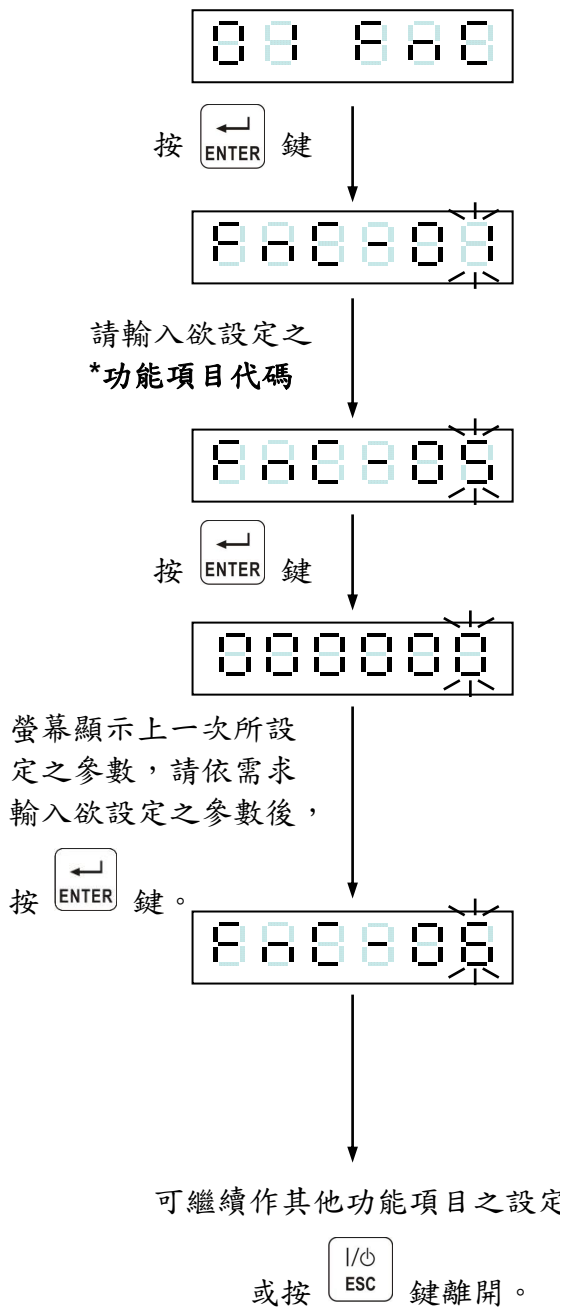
01 FnC

按 ENTER 鍵

FnC-01

請輸入欲設定之
*功能項目代碼

FnC-05

按 ENTER 鍵

000000

螢幕顯示上一次所設定之參數，請依需求輸入欲設定之參數後，

按 ENTER 鍵。

FnC-06

可繼續作其他功能項目之設定

或按 I/⏻ ESC 鍵離開。